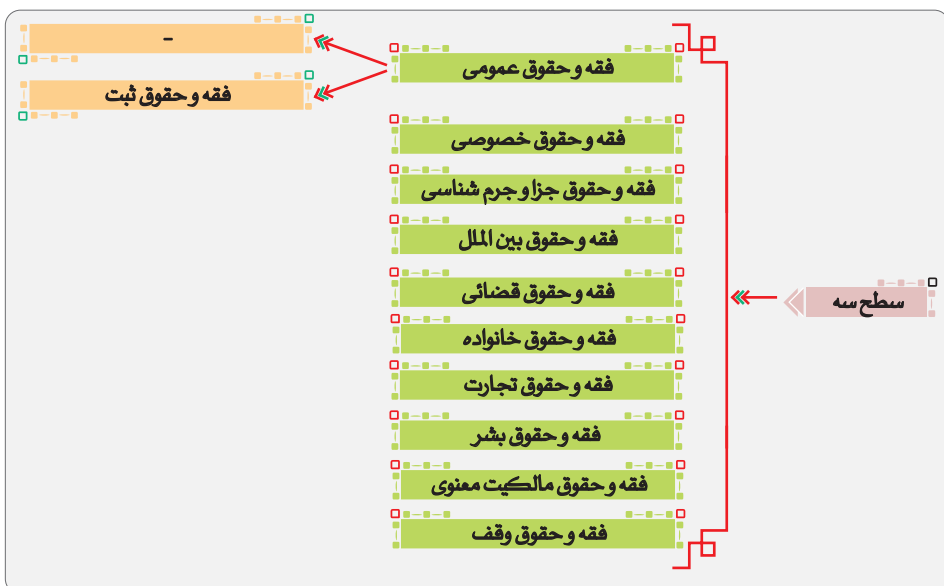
سطح سه

فقه و حقوق عمومی

فقه و حقوق خصوصی

فقه و حقوق جزا و جرم شناسی

فقه و حقوق بین الملل

فقه و حقوق قضائی

فقه و حقوق خانواده

فقه و حقوق تجارت

فقه و حقوق بشر

فقه و حقوق مالکیت معنوی

فقه و حقوق وقف

-

فقه و حقوق ثبت